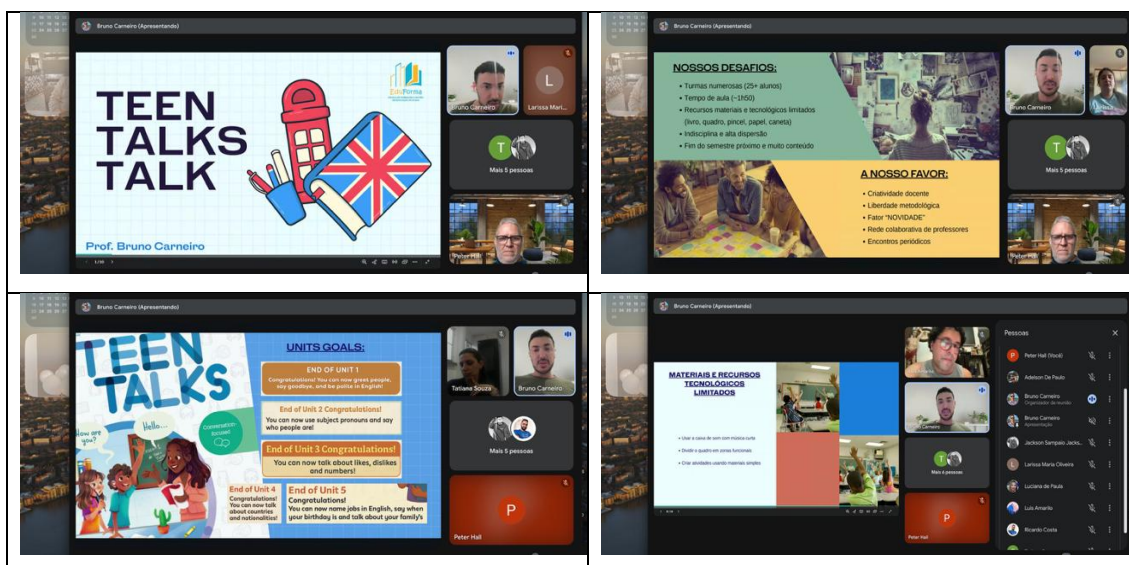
Bruno Carneiro (Apresentando)

TEEN TALKS TALK

EduForma

Prof. Bruno Carneiro

Bruno Carneiro

Larissa Mari...

L

T

Mais 5 pessoas

Peter Hall

1/10

Bruno Carneiro (Apresentando)

NOSSOS DESAFIOS:

• Turmas numerosas (25+ alunos)
• Tempo de aula (~1h50)
• Recursos materiais e tecnológicos limitados (livro, quadro, pincel, papel, caneta)
• Indisciplina e alta dispersão
• Fim do semestre próximo e muito conteúdo

A NOSSO FAVOR:

• Criatividade docente
• Liberdade metodológica
• Fator "NOVIDADE"
• Rede colaborativa de professores
• Encontros periódicos

Bruno Carneiro

T

Mais 5 pessoas

Peter Hall

Bruno Carneiro (Apresentando)

TEEN TALKS

How are you?

Hello...

Conversation Booster

UNITS GOALS:

END OF UNIT 1
Congratulations! You can now greet people, say goodbye, and be polite in English!

End of Unit 2 Congratulations!
You can now use subject pronouns and say who people are!

End of Unit 3 Congratulations!
You can now talk about likes, dislikes and numbers!

End of Unit 4
Congratulations! You can now talk about countries and nationalities!

End of Unit 5
Congratulations!
You can now name jobs in English, say when your birthday is and talk about your family's

Tatiana Souza

Bruno Carneiro

Mais 5 pessoas

P

Peter Hall

Bruno Carneiro (Apresentando)

MATERIAIS E RECURSOS TECNOLÓGICOS LIMITADOS

• Usar a caixa de som com música curta
• Dividir o quadro em zonas funcionais
• Criar atividades usando materiais simples

Bruno Carneiro

T

Mais 6 pessoas

P

Peter Hall

Pessoas

P Peter Hall (Você)
Adelson De Paulo
Organizador da reunião
Bruno Carneiro
Apresentação
Bruno Carneiro
Apresentação
Jackson Sampaio Jacks...
Larissa Maria Oliveira
Luciana de Paula
Luiz Amarilo
Ricardo Costa